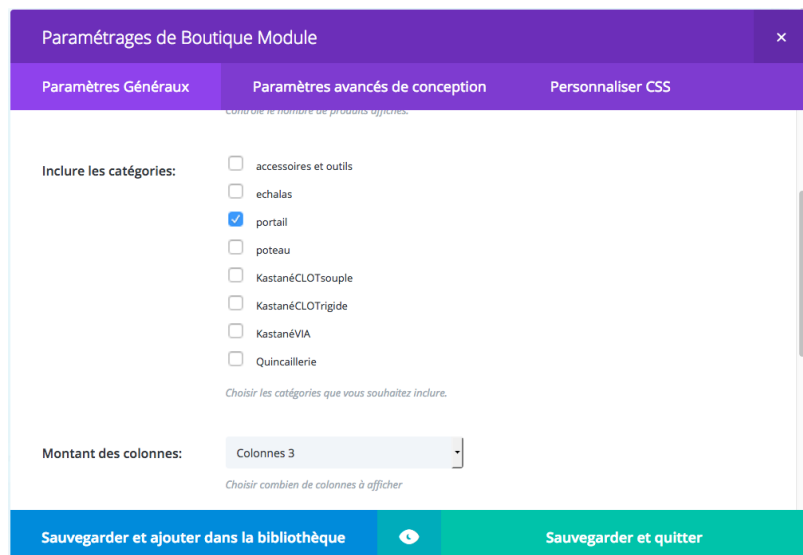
Paramétrages de Boutique Module

×

Paramètres Généraux

Paramètres avancés de conception

Personnaliser CSS

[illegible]

Inclure les catégories:

accessoires et outils

echalas

portail

poteau

KastanéCLOTsouple

KastanéCLOTrigide

KastanéVIA

Quincaillerie

Choisir les catégories que vous souhaitez inclure.

Montant des colonnes:

Colonnes 3

Choisir combien de colonnes à afficher

Sauvegarder et ajouter dans la bibliothèque

Sauvegarder et quitter